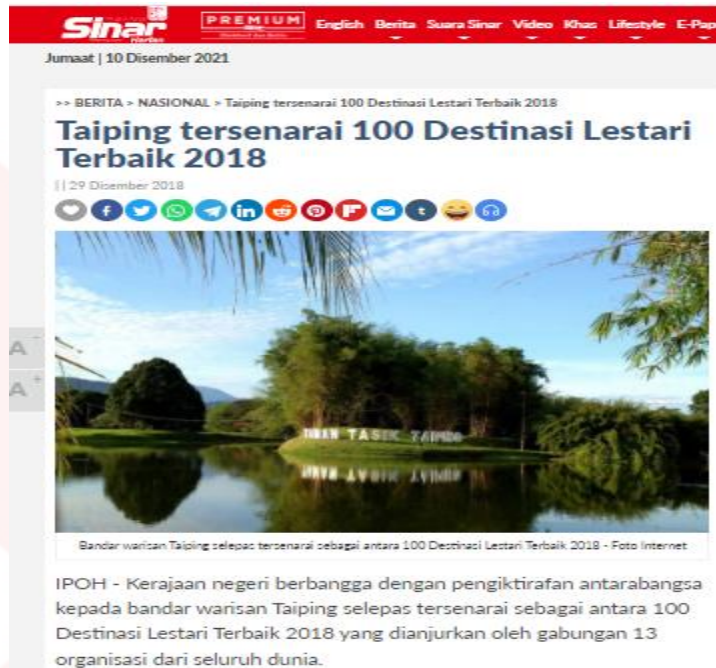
Sinar Harian PREMIUM English Berita Suara Sinar Video Khas Lifestyle E-Pap

Jumaat | 10 Disember 2021

>> BERITA > NASIONAL > Taiping tersenarai 100 Destinasi Lestari Terbaik 2018

Taiping tersenarai 100 Destinasi Lestari Terbaik 2018

29 Disember 2018

A
A

TAMAN TASIK TAIPING

Bandar warisan Taiping selepas tersenarai sebagai antara 100 Destinasi Lestari Terbaik 2018 - Foto Internet

IPOH - Kerajaan negeri berbangga dengan pengiktirafan antarabangsa kepada bandar warisan Taiping selepas tersenarai sebagai antara 100 Destinasi Lestari Terbaik 2018 yang dianjurkan oleh gabungan 13 organisasi dari seluruh dunia.